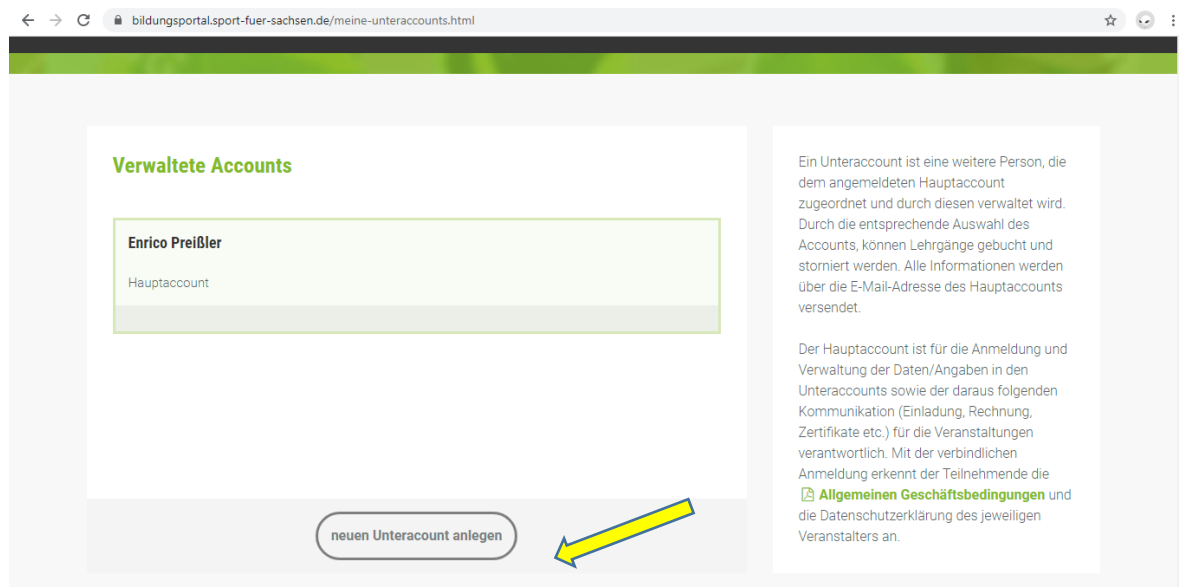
bildungsportal.sport-fuer-sachsen.de/meine-unteraccounts.html

Verwaltete Accounts

Enrico Preißler

Hauptaccount

neuen Unteracount anlegen

Ein Unteraccount ist eine weitere Person, die dem angemeldeten Hauptaccount zugeordnet und durch diesen verwaltet wird. Durch die entsprechende Auswahl des Accounts, können Lehrgänge gebucht und storniert werden. Alle Informationen werden über die E-Mail-Adresse des Hauptaccounts versendet.

Der Hauptaccount ist für die Anmeldung und Verwaltung der Daten/Angaben in den Unteraccounts sowie der daraus folgenden Kommunikation (Einladung, Rechnung, Zertifikate etc.) für die Veranstaltungen verantwortlich. Mit der verbindlichen Anmeldung erkennt der Teilnehmende die Allgemeinen Geschäftsbedingungen und die Datenschutzerklärung des jeweiligen Veranstalters an.